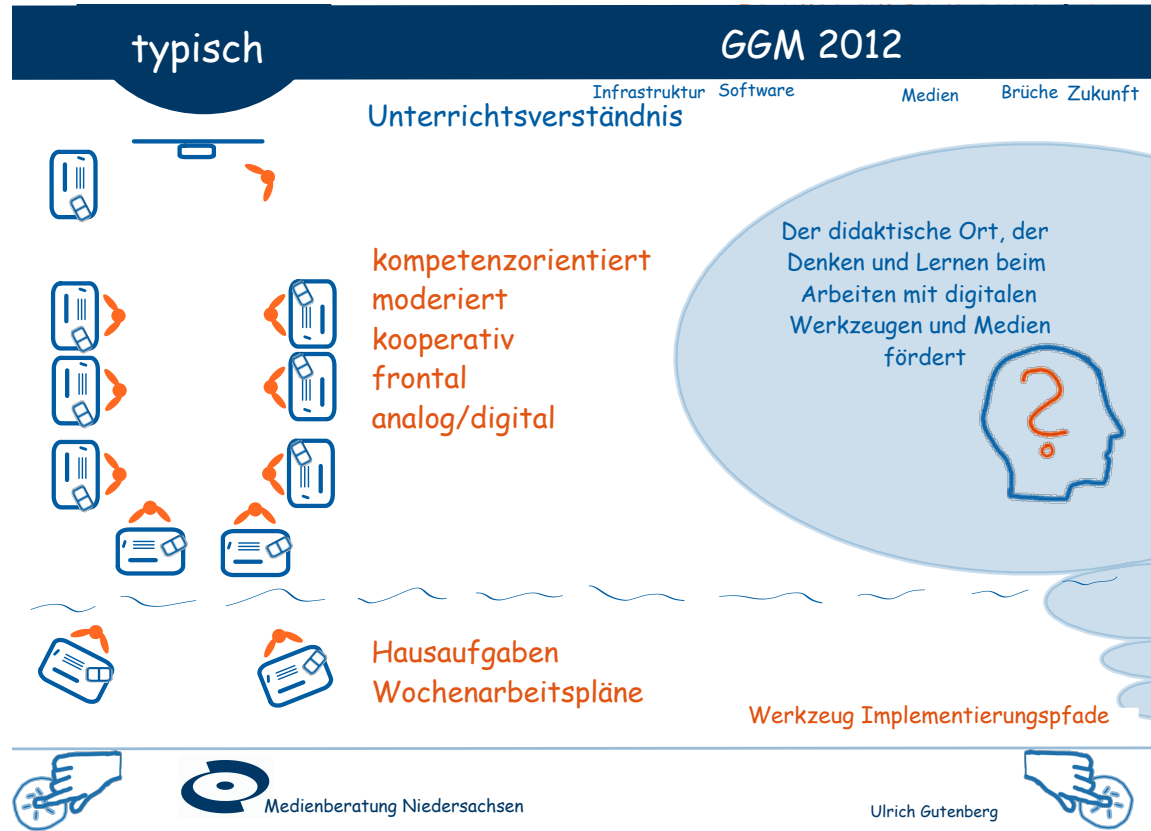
typisch

GGM 2012

Infrastruktur Software Medien Brüche Zukunft

Unterrichtsverständnis

kompetenzorientiert
moderiert
kooperativ
frontal
analog/digital

Der didaktische Ort, der Denken und Lernen beim Arbeiten mit digitalen Werkzeugen und Medien fördert

?

Hausaufgaben
Wochenarbeitspläne

Werkzeug Implementierungspfade

Medienberatung Niedersachsen

Ulrich Gutenberg